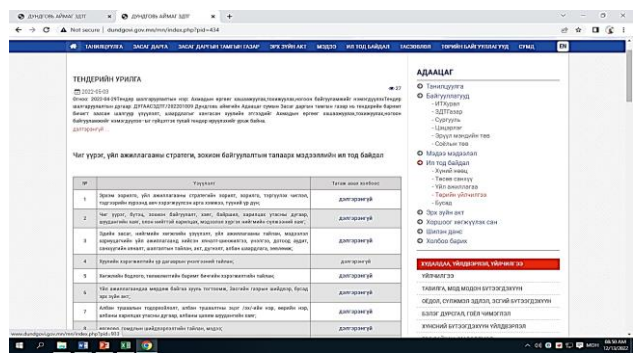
ДУНДГОВЬ АЙМАГ ЗДТГ | ДУНДГОВЬ АЙМАГ ЗДТГ

Not secure | dundgovi.gov.mn/mn/index.php?pid=434

ТАНИЛЦУУЛГА | ЗАСАГ ДАРГА | ЗАСАГ ДАРГЫН ТАМГЫН ГАЗАР | ЭРХ ЗҮЙН АКТ | МЭДЭЭ | ИЛ ТОД БАЙДАЛ | ТАСГИЙН | ТӨРИЙН БАЙГУУЛЛАГУУД | СУМД | EN

ТЕНДЕРИЙН УРИЛГА

2022-05-03

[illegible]

дэлгэрүүлэх

Чиг үүрэг, үйл ажиллагааны стратеги, зохион байгуулалтын талаарх мэдээллийн ил тод байдал

| № | Үзүүлэлт | Татаж авах холбоос |
|---|---|---|
| 1 | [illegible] | дэлгэрэнгүй |
| 2 | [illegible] | дэлгэрэнгүй |
| 3 | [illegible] | дэлгэрэнгүй |
| 4 | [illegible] | дэлгэрэнгүй |
| 5 | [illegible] | дэлгэрэнгүй |
| 6 | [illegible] | дэлгэрэнгүй |
| 7 | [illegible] | дэлгэрэнгүй |
| 8 | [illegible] | дэлгэрэнгүй |

АДААЦАГ

Танилцуулга
Байгууллагууд
- ИТХурал
- ЗДТГазар
- Сургууль
- Цэцэрлэг
- Эрүүл мэндийн төв
- Соёлын төв
Мэдээ мэдээлэл
Ил тод байдал
- Хүний нөөц
- Төсөв санхүү
- Үйл ажиллагаа
- Тендерийн урилга
- Бусад
Эрх зүйн акт
Хэрэглэгч нөхцөлийн сан
Шилэн данс
Холбоо барих

ХУУЛЬ ДАЛАА, ТӨЛӨВЛӨГӨӨ, ТАЙЛАН
ТАВИЛГА, МОД МОДОН БҮТЭЭГДЭХҮҮН
ОЁДОЛ, СҮЛЖМЭЛ ЭДЛЭЛ, ЭСГИЙ БҮТЭЭГДЭХҮҮН
БЭЛЭГ ДУРСГАЛ, ГОЁЛ ЧИМЭГЛЭЛ
ХҮНСНИЙ БҮТЭЭГДЭХҮҮН ҮЙЛДВЭРЛЭЛ

www.dundgovi.gov.mn/mn/index.php?pid=451

ENG 08:50 AM 12/13/2022